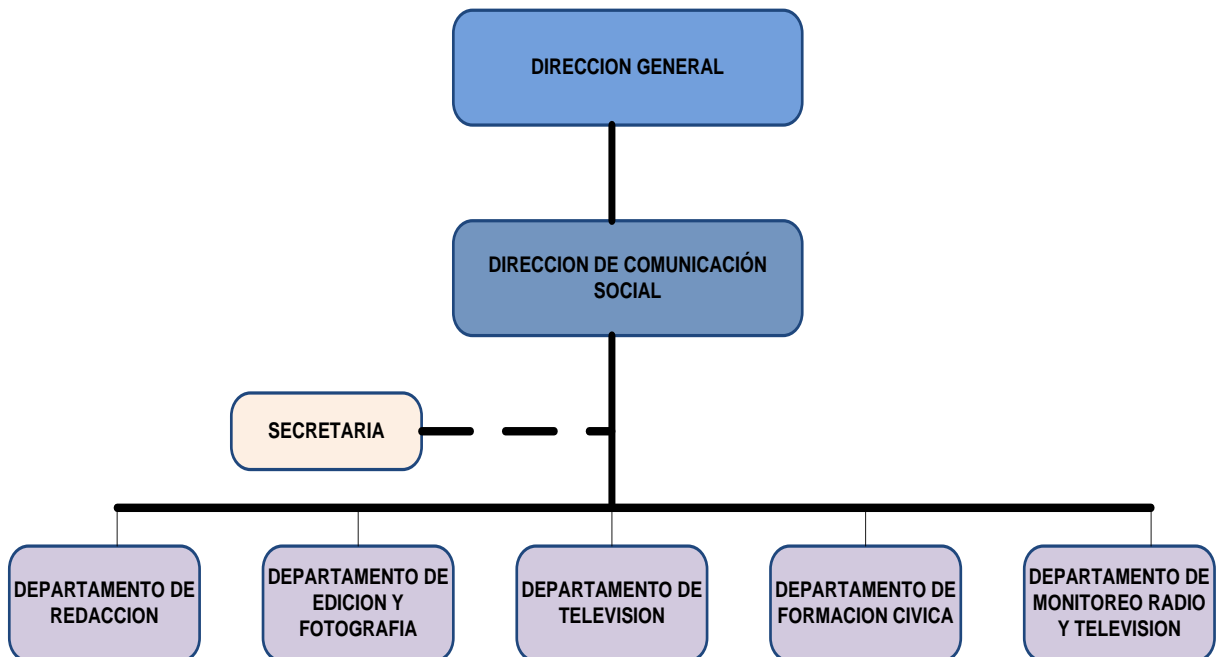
DIRECCION GENERAL

DIRECCION DE COMUNICACIÓN SOCIAL

SECRETARIA

DEPARTAMENTO DE REDACCION

DEPARTAMENTO DE EDICION Y FOTOGRAFIA

DEPARTAMENTO DE TELEVISION

DEPARTAMENTO DE FORMACION CIVICA

DEPARTAMENTO DE MONITOREO RADIO Y TELEVISION